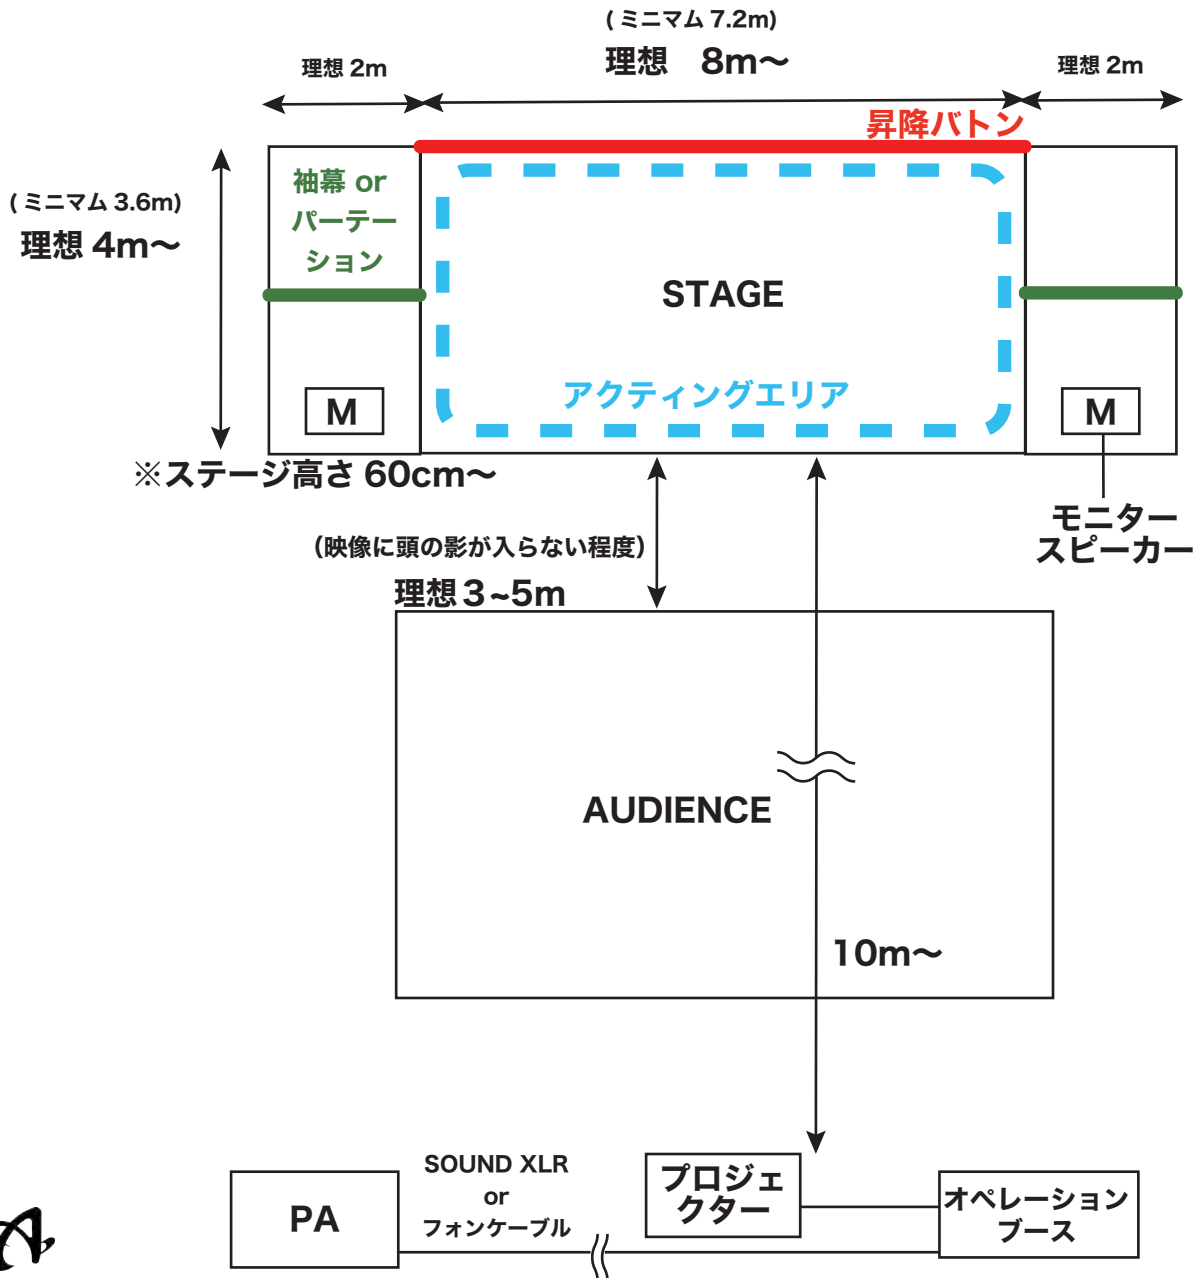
( ミニマム 7.2m)
理想 8m〜
理想 2m
理想 2m
昇降バトン
( ミニマム 3.6m)
理想 4m〜
袖幕 or パーテーション
STAGE
アクティングエリア
M
M
※ステージ高さ 60cm〜
モニタースピーカー
(映像に頭の影が入らない程度)
理想３~5m
AUDIENCE
10m〜
SOUND XLR
or
フォンケーブル
PA
プロジェクター
オペレーションブース